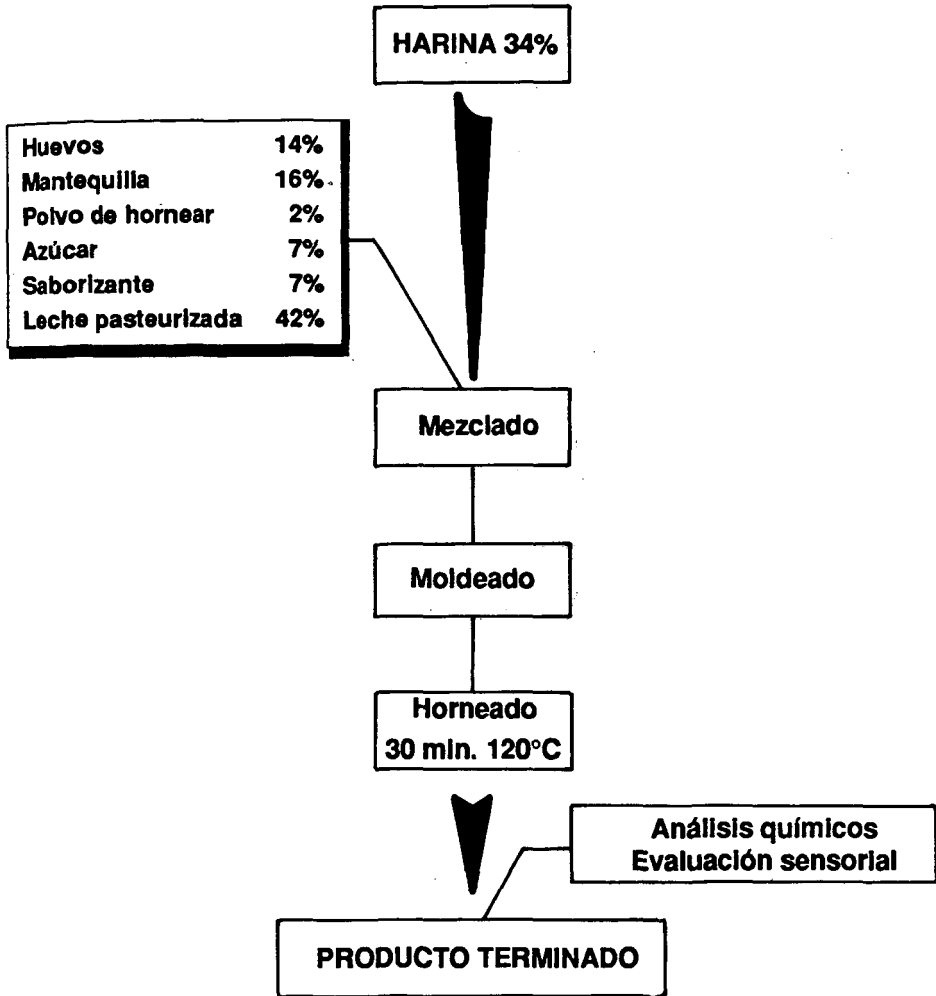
HARINA 34%

| | |
|---|---|
| Huevos | 14% |
| Mantequilla | 16% |
| Polvo de hornear | 2% |
| Azúcar | 7% |
| Saborizante | 7% |
| Leche pasteurizada | 42% |

Mezclado

Moldeado

Horneado
30 min. 120°C

Análisis químicos
Evaluación sensorial

PRODUCTO TERMINADO